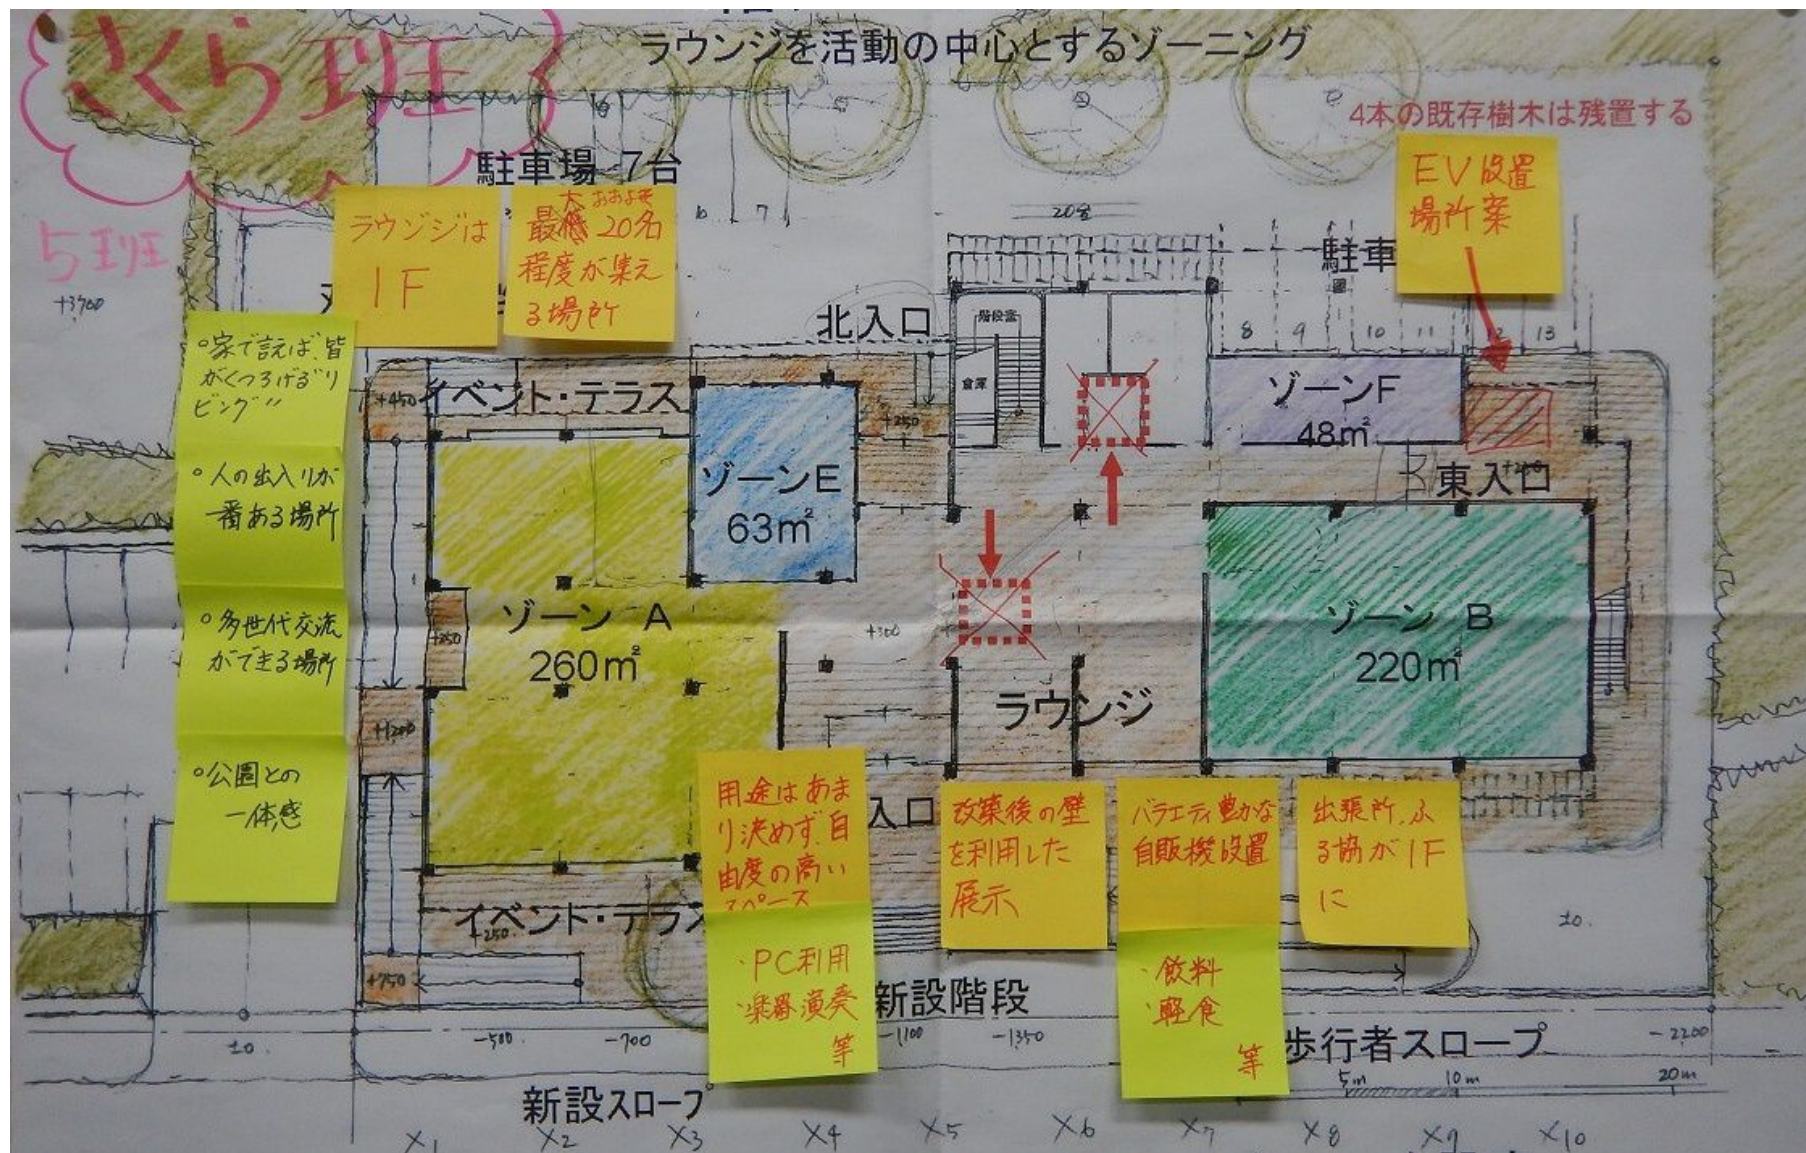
さくら班

ラウンジを活動の中心とするゾーニング

4本の既存樹木は残置する

5班

駐車場 7台

ラウンジは 1F

大 おおよそ
最低 20名程度が集える場所

EV設置場所案

駐車

北入口

階段室

倉庫

・家で言えば、皆がくつろげる"リビング"

・人の出入りが一番ある場所

・多世代交流ができる場所

・公園との一体感

イベント・テラス

ゾーンE 63㎡

ゾーンF 48㎡

東入口

ゾーン A 260㎡

ゾーン B 220㎡

ラウンジ

入口

用途はあまり決めず、自由度の高いスペース

・PC利用
・楽器演奏
等

改築後の壁を利用した展示

バラエティ豊かな自販機設置

・飲料
・軽食
等

出張所、ふる協が1Fに

イベント・テラス

新設階段

歩行者スロープ

新設スロープ

X1 X2 X3 X4 X5 X6 X7 X8 X9 X10